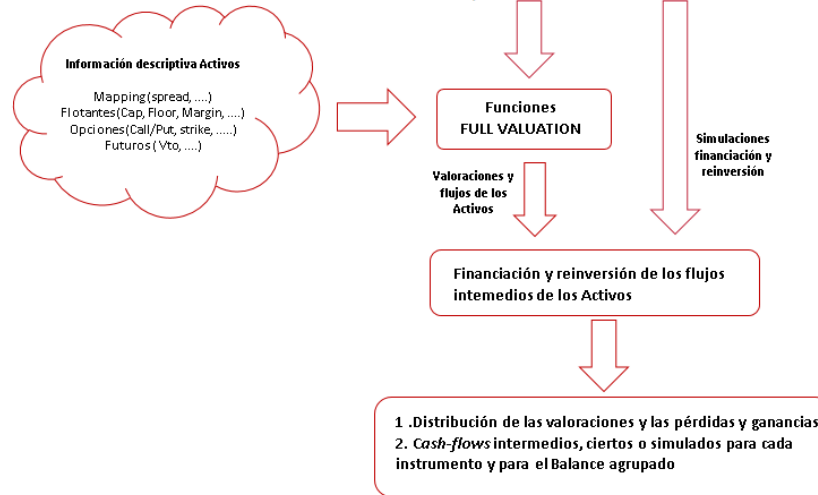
Información descriptiva Activos

Mapping (spread, ....)
Flotantes (Cap, Floor, Margin, ....)
Opciones (Call/Put, strike, .....)
Futuros ( Vto, ....)

Funciones
FULL VALUATION

Simulaciones financiación y reinversión

Valoraciones y flujos de los Activos

Financiación y reinversión de los flujos intemedios de los Activos

1 .Distribución de las valoraciones y las pérdidas y ganancias
2. Cash-flows intermedios, ciertos o simulados para cada instrumento y para el Balance agrupado